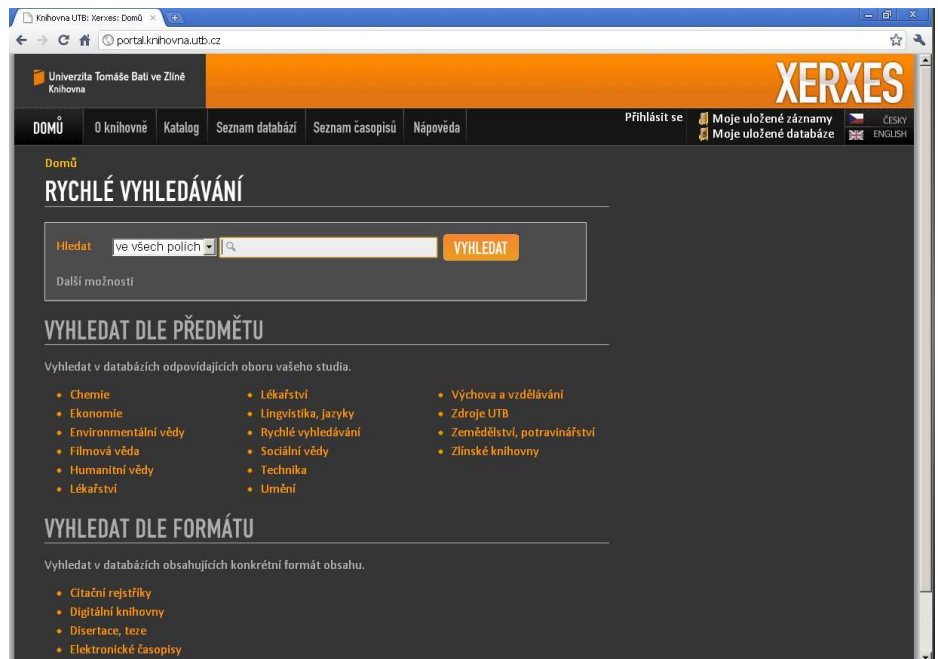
Knihovna UTB: Xerxes: Domů ×

portal.knihovna.utb.cz

Univerzita Tomáše Bati ve Zlíně
Knihovna

XERXES

DOMŮ | O knihovně | Katalog | Seznam databází | Seznam časopisů | Nápověda

Přihlásit se
Moje uložené záznamy
Moje uložené databáze
ČESKY
ENGLISH

Domů

RYCHLÉ VYHLEDÁVÁNÍ

Hledat ve všech polích VYHLEDAT

Další možnosti

VYHLEDAT DLE PŘEDMĚTU

Vyhledat v databázích odpovídajících oboru vašeho studia.

- Chemie
- Ekonomie
- Environmentální vědy
- Filmová věda
- Humanitní vědy
- Lékařství
- Lékařství
- Lingvistika, jazyky
- Rychlé vyhledávání
- Sociální vědy
- Technika
- Umění
- Výchova a vzdělávání
- Zdroje UTB
- Zemědělství, potravinářství
- Zlínské knihovny

VYHLEDAT DLE FORMÁTU

Vyhledat v databázích obsahujících konkrétní formát obsahu.

- Citační rejstříky
- Digitální knihovny
- Disertace, teze
- Elektronické časopisy